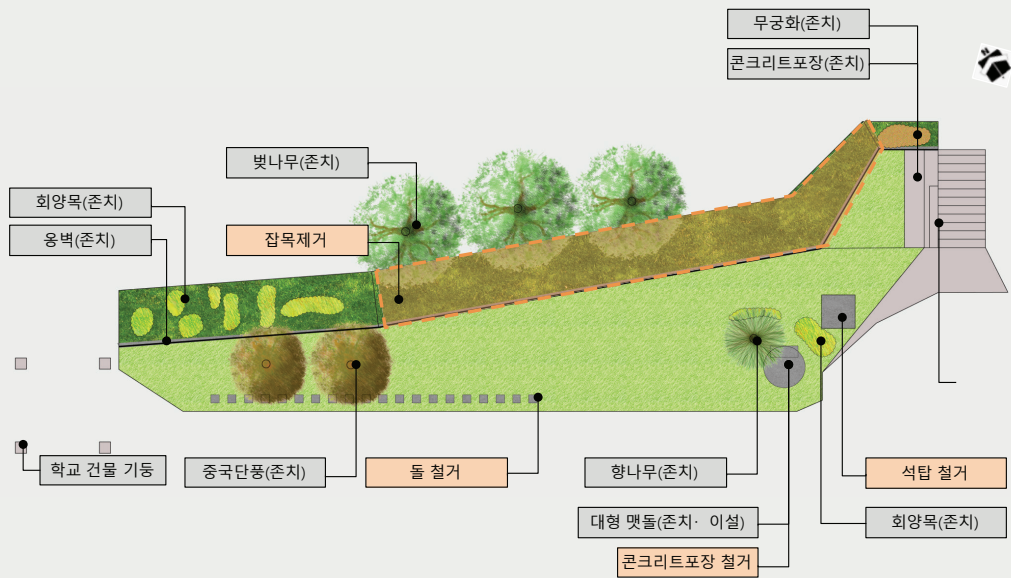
무궁화(존치)

콘크리트포장(존치)

벚나무(존치)

회양목(존치)

옹벽(존치)

잡목제거

학교 건물 기둥

중국단풍(존치)

돌 철거

향나무(존치)

석탑 철거

대형 맷돌(존치· 이설)

회양목(존치)

콘크리트포장 철거